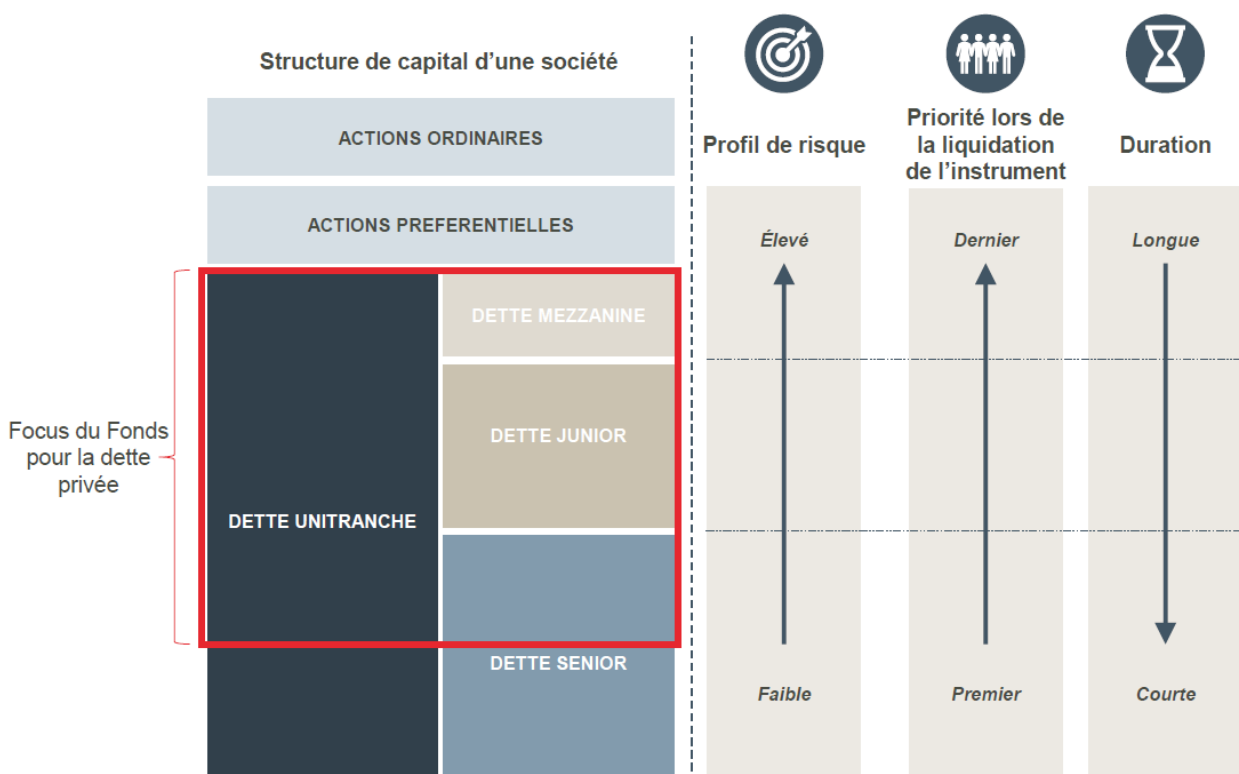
Structure de capital d’une société

ACTIONS ORDINAIRES

ACTIONS PREFERENTIELLES

Focus du Fonds pour la dette privée

DETTE UNITRANCHE

DETTE MEZZANINE

DETTE JUNIOR

DETTE SENIOR

Profil de risque

Priorité lors de la liquidation de l’instrument

Duration

Élevé

Dernier

Longue

Faible

Premier

Courte